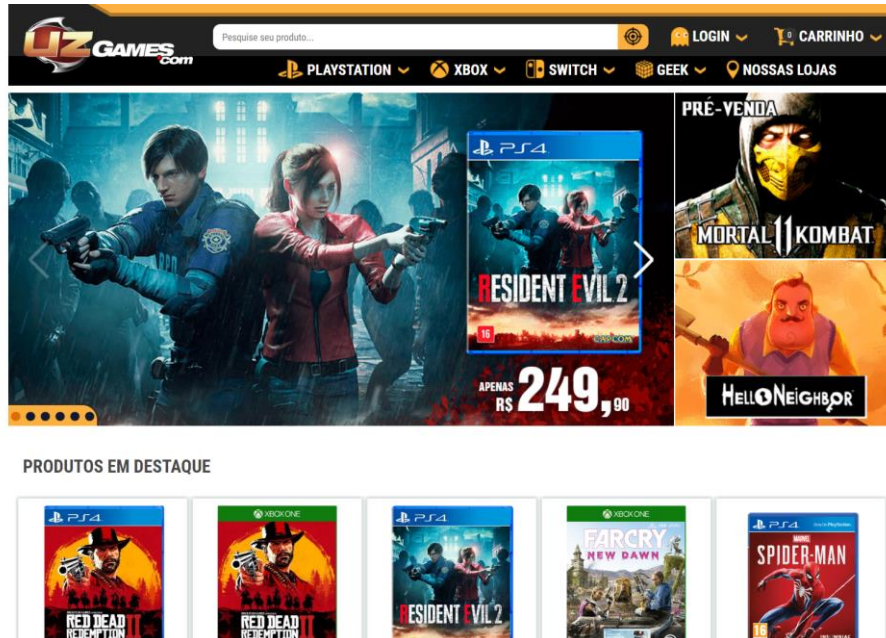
UZ GAMES.com

Pesquise seu produto...

LOGIN

0 CARRINHO

PLAYSTATION XBOX SWITCH GEEK NOSSAS LOJAS

PS4

RESIDENT EVIL 2

16

CAPCOM

APENAS R$ 249,90

PRÉ-VENDA

MORTAL KOMBAT 11

HELLO NEIGHBOR

PRODUTOS EM DESTAQUE

PS4

RED DEAD REDEMPTION II

XBOX ONE

RED DEAD REDEMPTION II

PS4

RESIDENT EVIL 2

XBOX ONE

FARCRY NEW DAWN

PS4

MARVEL SPIDER-MAN

16